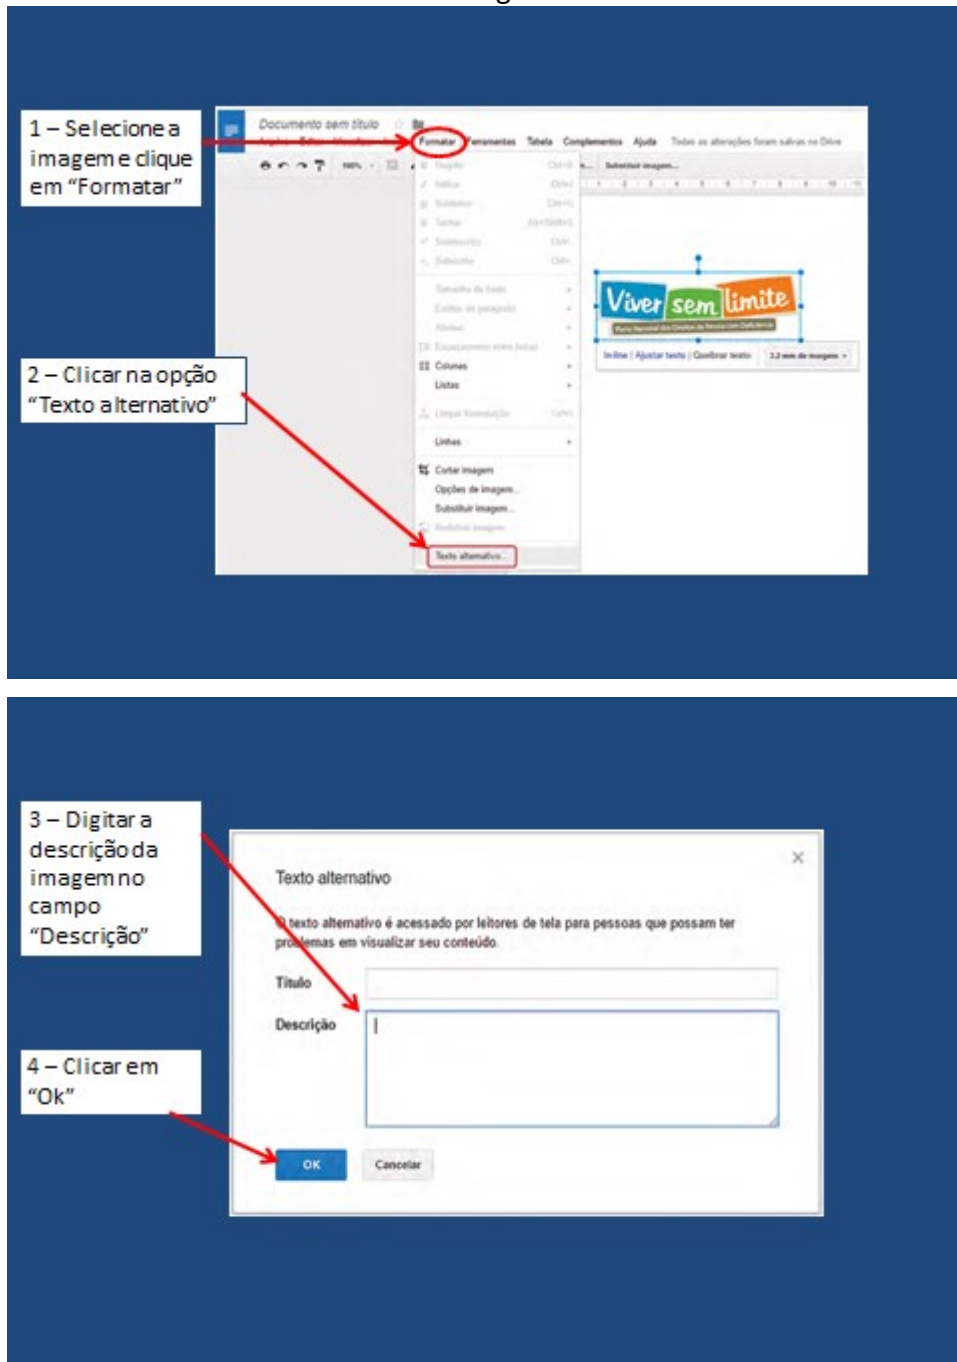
1 – Selecione a imagem e clique em “Formatar”

Documento sem título

Formatar Ferramentas Tabela Complementos Ajuda Todas as alterações foram salvas no Drive

Substituir imagem...

Negrito
Itálico
Sublinhar
Tachar
Sobrescrito
Subscrito
Tamanho da fonte
Estilos de parágrafo
Alinhar
Espaçamento entre linhas
Colunas
Listas
Limpar formatação
Linhas
Cortar imagem
Opções de imagem...
Substituir imagem...
Redefinir imagem
Texto alternativo...

Viver sem limite

In-line | Ajustar texto | Quebrar texto

2 – Clicar na opção “Texto alternativo”

3 – Digitar a descrição da imagem no campo “Descrição”

4 – Clicar em “Ok”

Texto alternativo

O texto alternativo é acessado por leitores de tela para pessoas que possam ter problemas em visualizar seu conteúdo.

Título

Descrição

OK

Cancelar